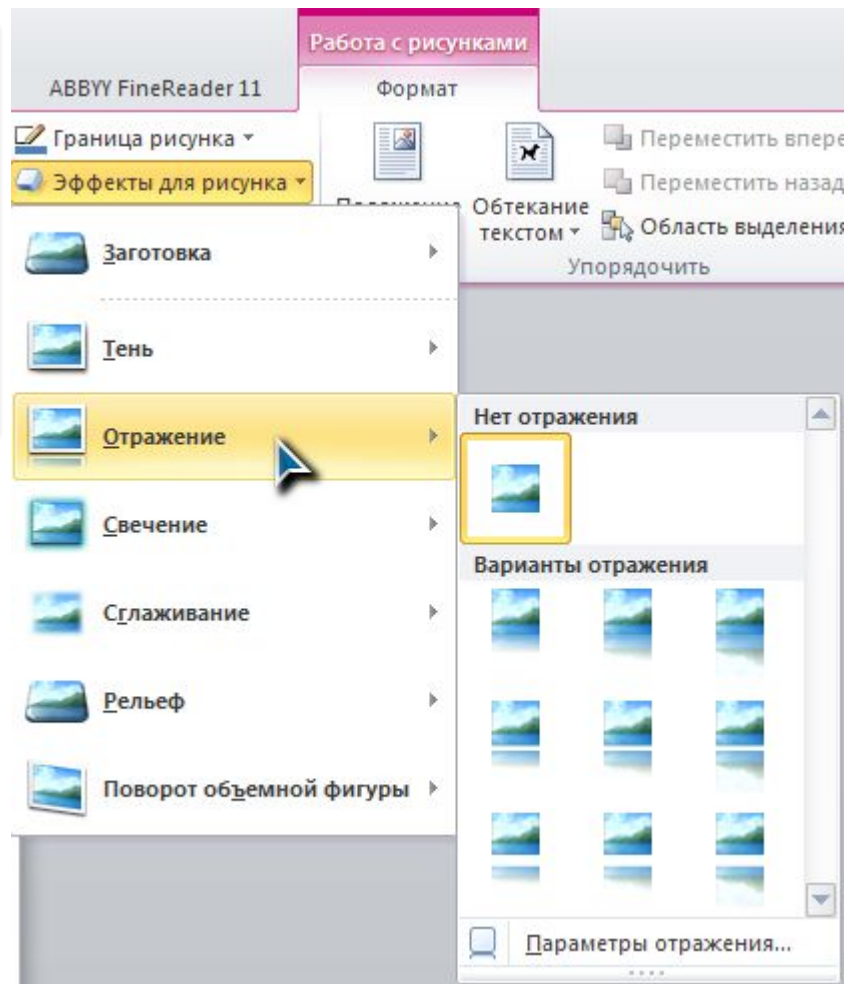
Работа с рисунками
ABBYY FineReader 11
Формат
Граница рисунка
Эффекты для рисунка
Переместить впере
Переместить назад
Обтекание текстом
Область выделения
Упорядочить
Заготовка
Тень
Отражение
Свечение
Сглаживание
Рельеф
Поворот объемной фигуры
Нет отражения
Варианты отражения
Параметры отражения...